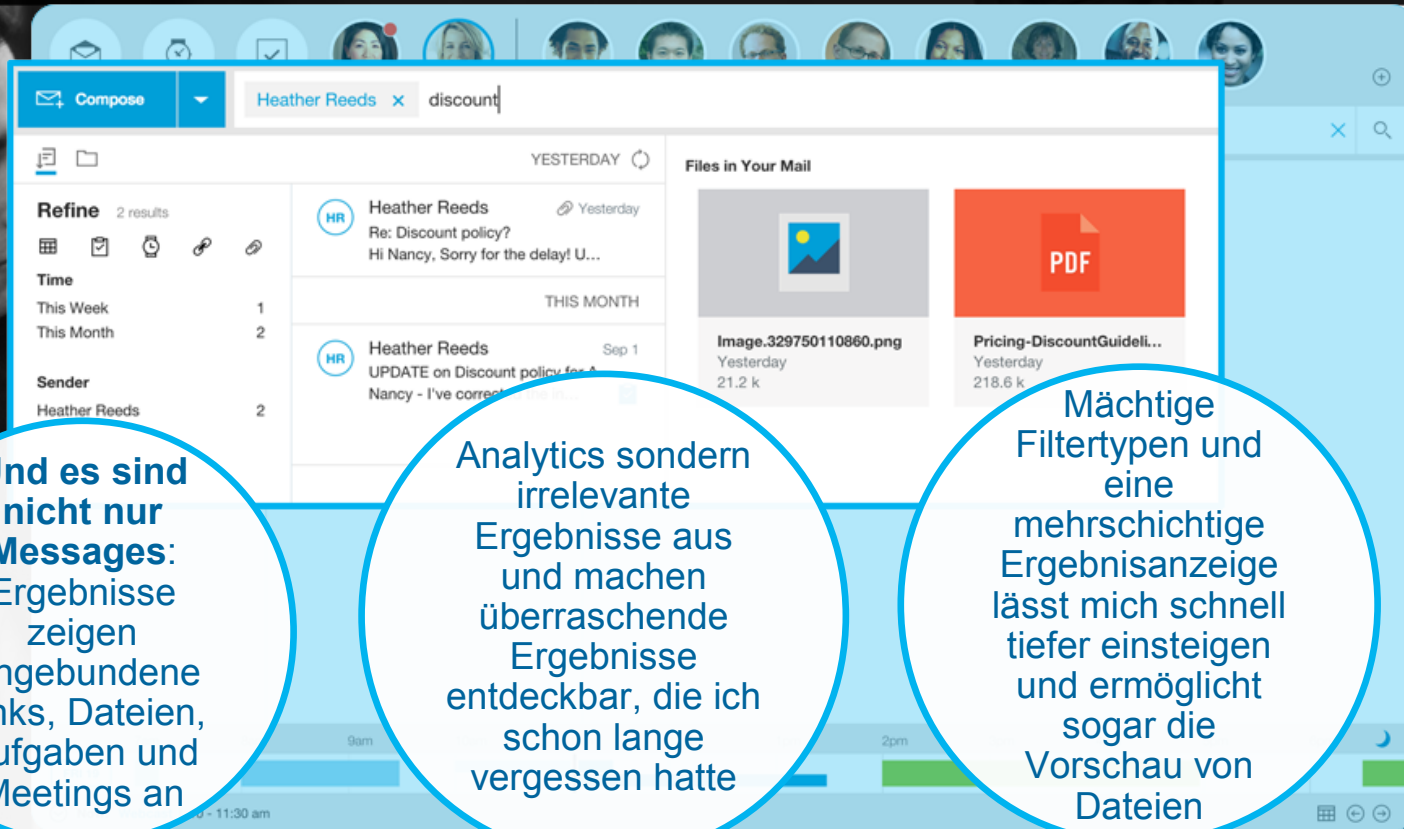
Compose

Heather Reeds × discount

YESTERDAY

Files in Your Mail

Refine 2 results

Time
This Week 1
This Month 2

Sender
Heather Reeds 2

HR Heather Reeds Yesterday
Re: Discount policy?
Hi Nancy, Sorry for the delay! U...

THIS MONTH

HR Heather Reeds Sep 1
UPDATE on Discount policy for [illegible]
Nancy - I've correct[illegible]

Image.329750110860.png
Yesterday
21.2 k

PDF

Pricing-DiscountGuideli...
Yesterday
218.6 k

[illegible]nd es sind nicht nur Messages: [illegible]rgebnisse zeigen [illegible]ngebundene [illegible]nks, Dateien, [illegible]ufgaben und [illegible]eetings an

Analytics sondern irrelevante Ergebnisse aus und machen überraschende Ergebnisse entdeckbar, die ich schon lange vergessen hatte

Mächtige Filtertypen und eine mehrschichtige Ergebnisanzeige lässt mich schnell tiefer einsteigen und ermöglicht sogar die Vorschau von Dateien

9am

2pm

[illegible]0 - 11:30 am